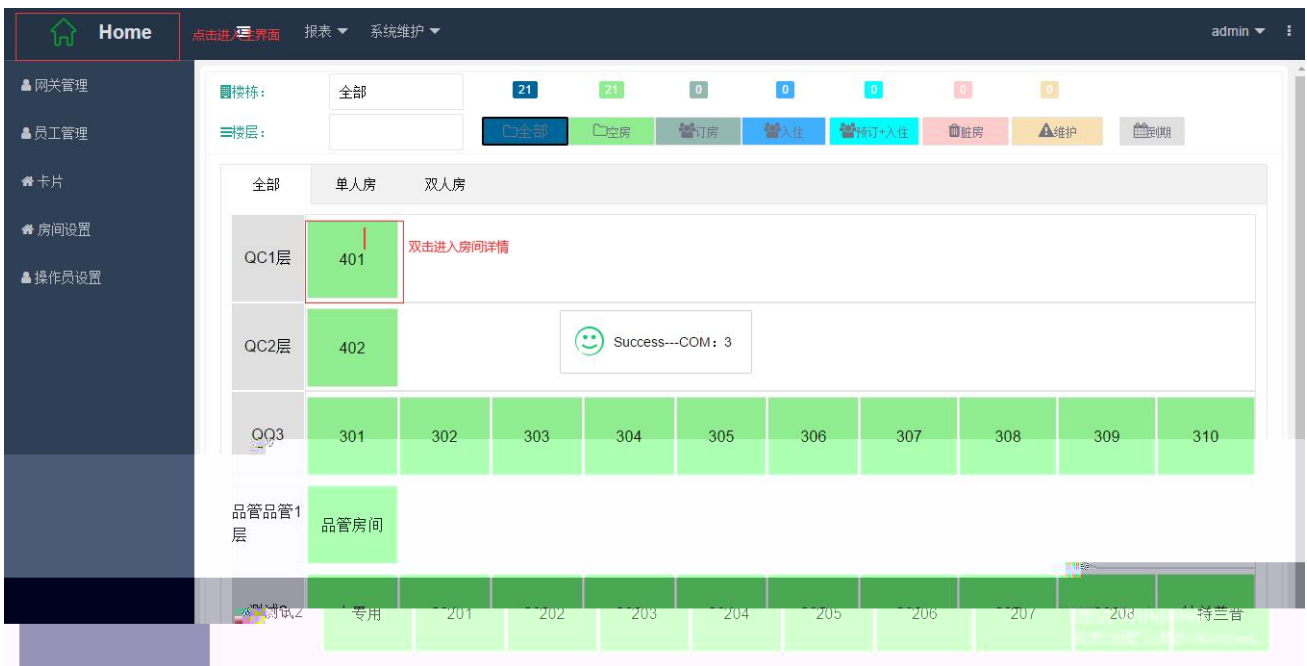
Home 点击进入主界面 报表 ▾ 系统维护 ▾ admin ▾

网关管理
员工管理
卡片
房间设置
操作员设置

楼栋： 全部
楼层：

21 21 0 0 0 0 0
全部 空房 订房 入住 预订+入住 脏房 维护 到期

全部 单人房 双人房

QC1层 401 双击进入房间详情

QC2层 402

Success---COM：3

QQ3 301 302 303 304 305 306 307 308 309 310

品管品管1层 品管房间

测试2 专用 201 202 203 204 205 206 207 208 特兰普